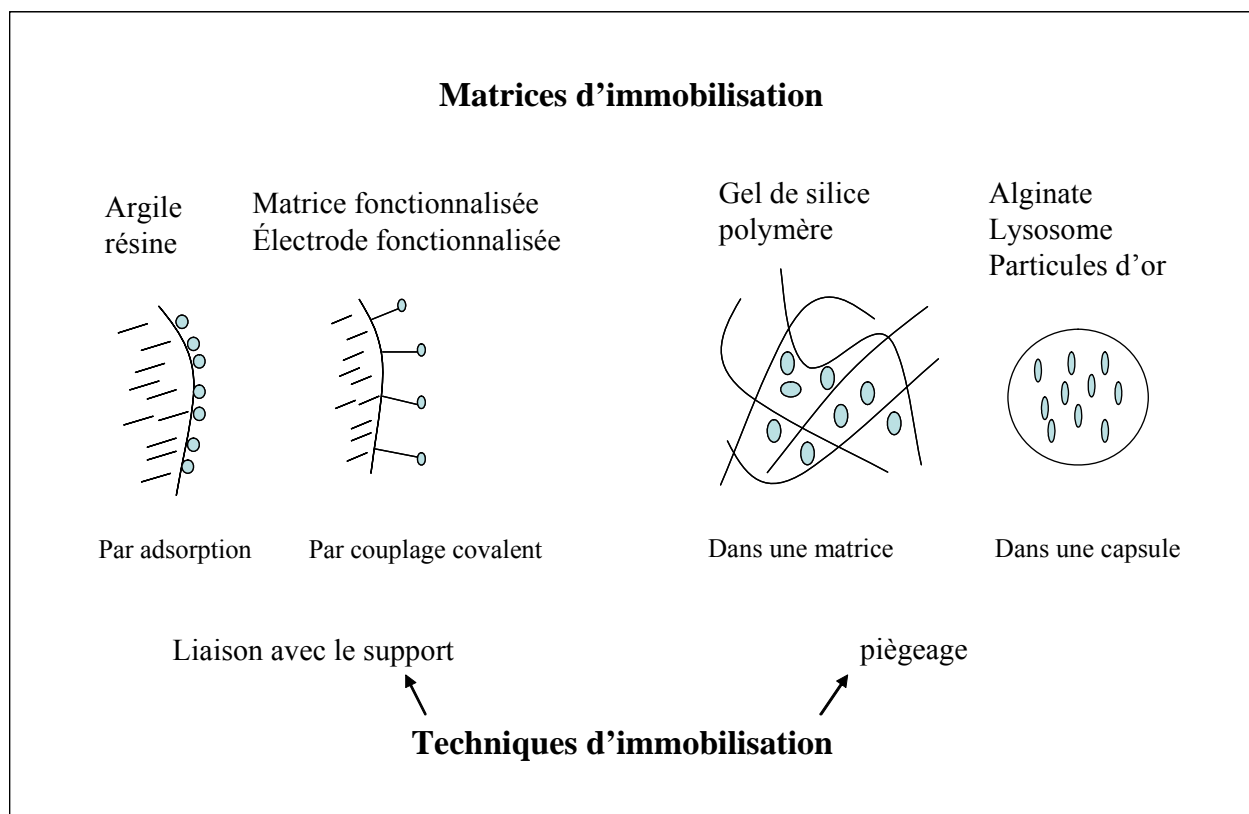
**Matrices d’immobilisation**

Argile
résine

Matrice fonctionnalisée
Électrode fonctionnalisée

Gel de silice
polymère

Alginate
Lysosome
Particules d’or

Par adsorption

Par couplage covalent

Dans une matrice

Dans une capsule

Liaison avec le support

piègeage

**Techniques d’immobilisation**